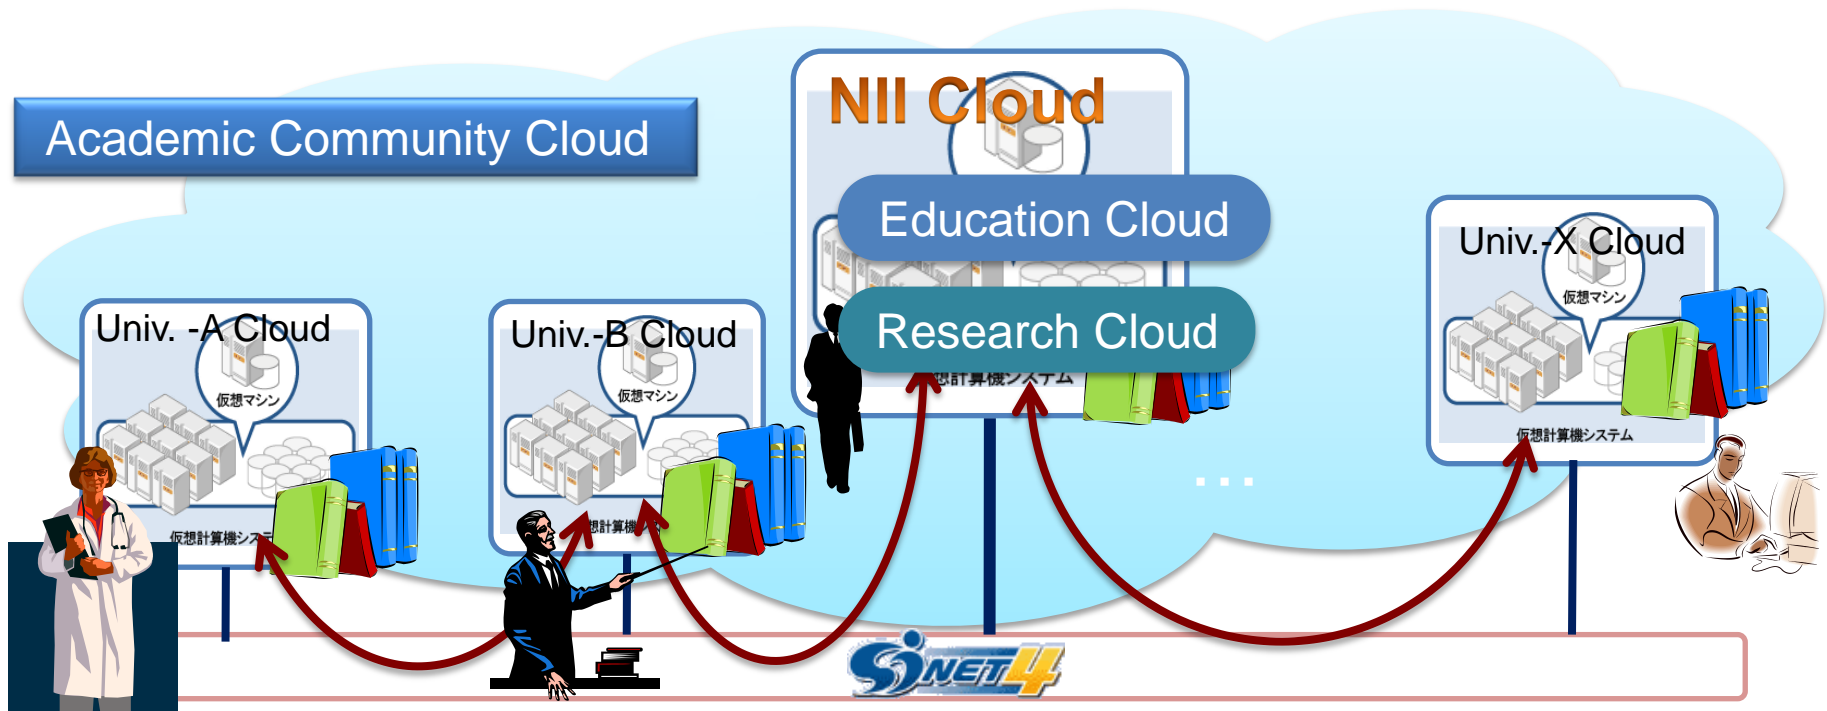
Academic Community Cloud

NII Cloud

Education Cloud

Research Cloud

仮想計算機システム

Univ. -A Cloud

仮想マシン

仮想計算機シス

Univ.-B Cloud

仮想マシン

想計算機

Univ.-X Cloud

仮想マシン

仮想計算機システム

. . .

SINET4